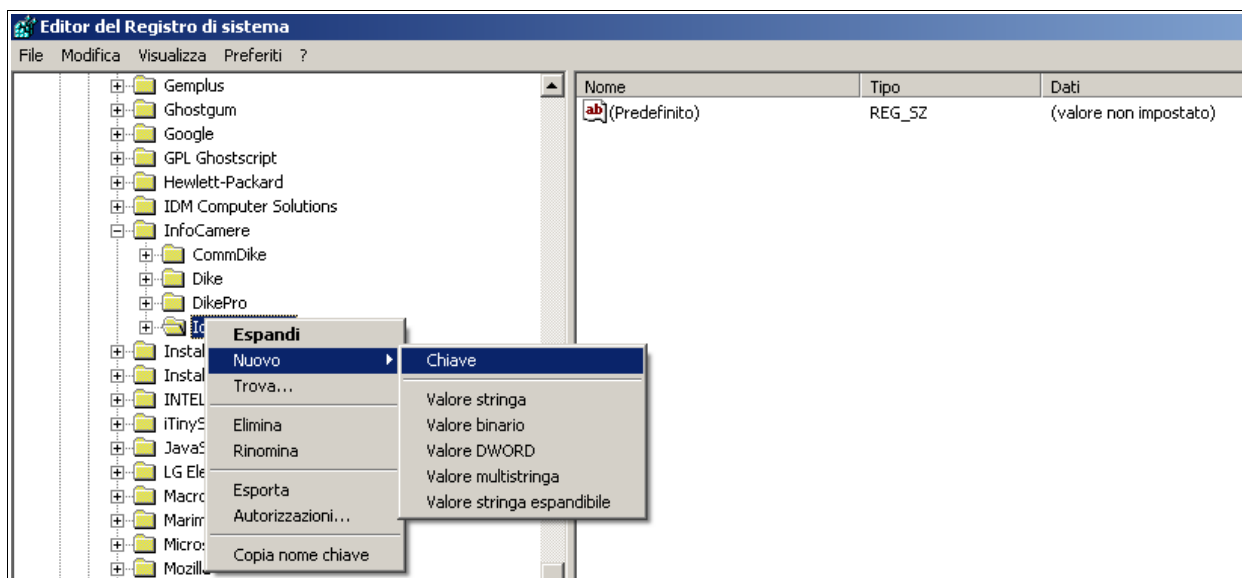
Editor del Registro di sistema

File Modifica Visualizza Preferiti ?

Gemplus
Ghostgum
Google
GPL Ghostscript
Hewlett-Packard
IDM Computer Solutions
InfoCamere
CommDike
Dike
DikePro
Id
Instal
Instal
INTEL
iTinyS
JavaS
LG Ele
Macro
Marim
Micros
Mozill

Espandi
Nuovo
Trova...
Elimina
Rinomina
Esporta
Autorizzazioni...
Copia nome chiave

Chiave
Valore stringa
Valore binario
Valore DWORD
Valore multistringa
Valore stringa espandibile

| Nome | Tipo | Dati |
|---|---|---|
| (Predefinito) | REG_SZ | (valore non impostato) |